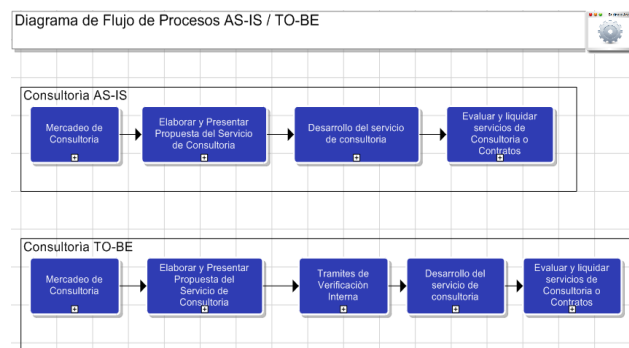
Diagrama de Flujo de Procesos AS-IS / TO-BE

Consultoria AS-IS

Mercadeo de Consultoria

Elaborar y Presentar Propuesta del Servicio de Consultoria

Desarrollo del servicio de consultoria

Evaluar y liquidar servicios de Consultoria o Contratos

Consultoria TO-BE

Mercadeo de Consultoria

Elaborar y Presentar Propuesta del Servicio de Consultoria

Tramites de Verificación Interna

Desarrollo del servicio de consultoria

Evaluar y liquidar servicios de Consultoria o Contratos